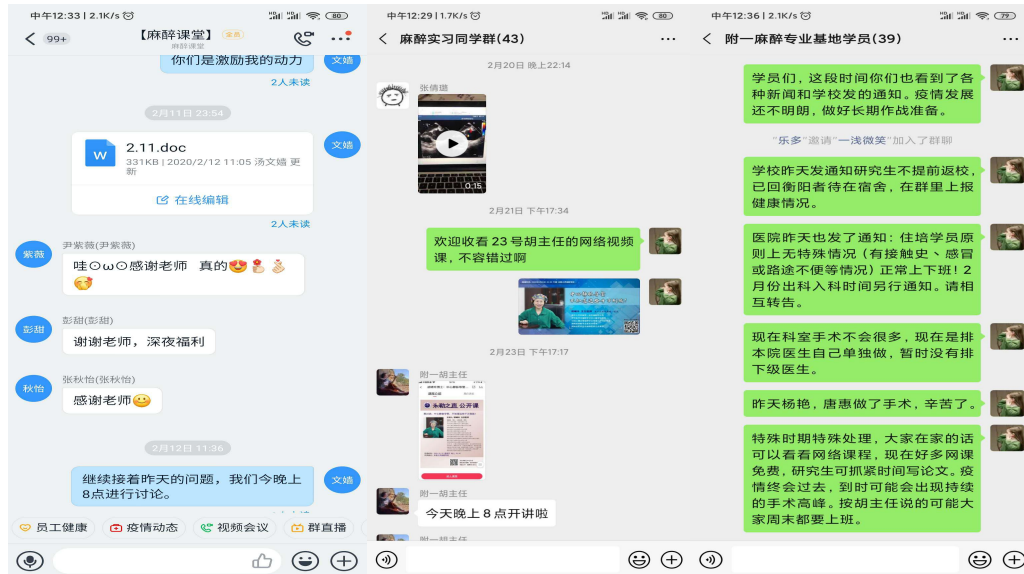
中午12:33 | 2.1K/s 80
【麻醉课堂】 全员
麻醉课堂
99+
你们是激励我的动力
文婧
2人未读
2月11日 23:54
2.11.doc
331KB | 2020/2/12 11:05 汤文婧 更新
在线编辑
文婧
2人未读
紫薇
尹紫薇(尹紫薇)
哇⊙ω⊙感谢老师 真的😍
彭甜
彭甜(彭甜)
谢谢老师，深夜福利
秋怡
张秋怡(张秋怡)
感谢老师😊
2月12日 11:36
继续接着昨天的问题，我们今晚上8点进行讨论。
文婧
员工健康 疫情动态 视频会议 群直播

中午12:29 | 1.7K/s 80
麻醉实习同学群(43)
2月20日 晚上22:14
张倩璐
0:15
2月21日 下午17:34
欢迎收看 23 号胡主任的网络视频课，不容错过啊
2月23日 下午17:17
附一胡主任
附一胡主任
今天晚上 8 点开讲啦
附一胡主任

中午12:36 | 2.1K/s 79
附一麻醉专业基地学员(39)
学员们，这段时间你们也看到了各种新闻和学校发的通知。疫情发展还不明朗，做好长期作战准备。
"乐多"邀请"一浅微笑"加入了群聊
学校昨天发通知研究生不提前返校，已回衡阳者待在宿舍，在群里上报健康情况。
医院昨天也发了通知：住培学员原则上无特殊情况（有接触史、感冒或路途不便等情况）正常上下班！2月份出科入科时间另行通知。请相互转告。
现在科室手术不会很多，现在是排本院医生自己单独做，暂时没有排下级医生。
昨天杨艳，唐惠做了手术，辛苦了。
特殊时期特殊处理，大家在家的话可以看看网络课程，现在好多网课免费，研究生可抓紧时间写论文。疫情终会过去，到时可能会出现持续的手术高峰。按胡主任说的可能大家周末都要上班。